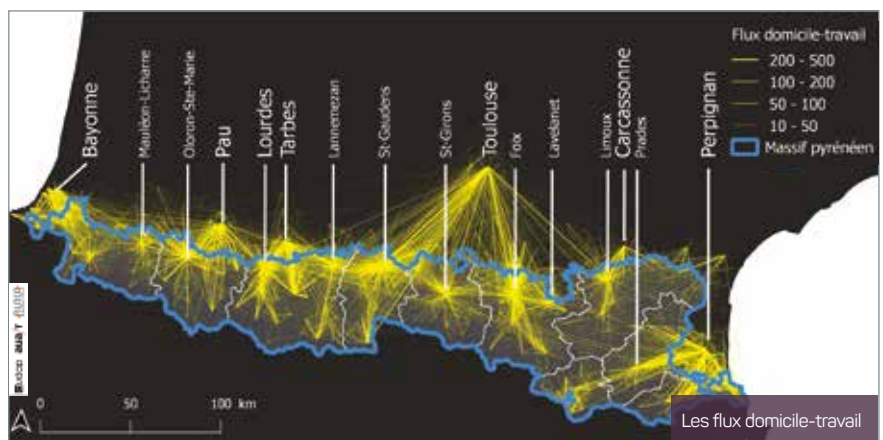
Flux domicile-travail
200 - 500
100 - 200
50 - 100
10 - 50
Massif pyrénéen

Bayonne
Mauléon-Licharre
Oloron-Ste-Marie
Pau
Lourdes
Tarbes
Lannemezan
St-Gaudens
St-Girons
Toulouse
Foix
Lavelanet
Limoux
Carcassonne
Prades
Perpignan

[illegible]

0
50
100 km

Les flux domicile-travail